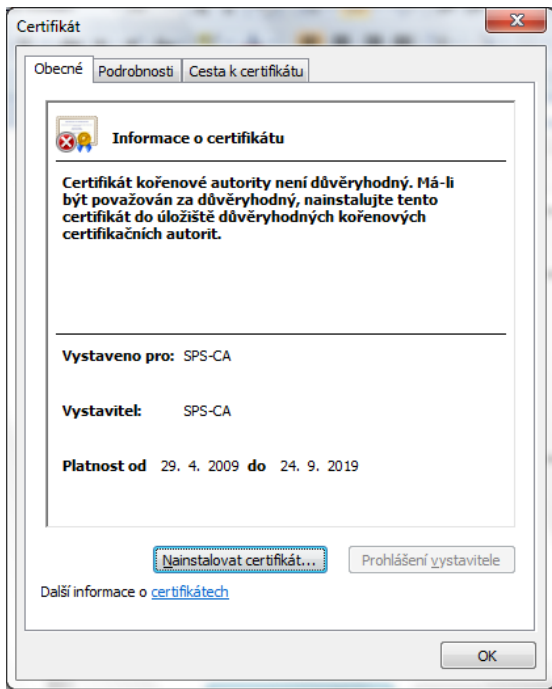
Certifikát

Obecné | Podrobnosti | Cesta k certifikátu

Informace o certifikátu

Certifikát kořenové autority není důvěryhodný. Má-li být považován za důvěryhodný, nainstalujte tento certifikát do úložiště důvěryhodných kořenových certifikačních autorit.

Vystaveno pro: SPS-CA

Vystavitel: SPS-CA

Platnost od 29. 4. 2009 do 24. 9. 2019

Nainstalovat certifikát...

Prohlášení vystavitele

Další informace o certifikátech

OK